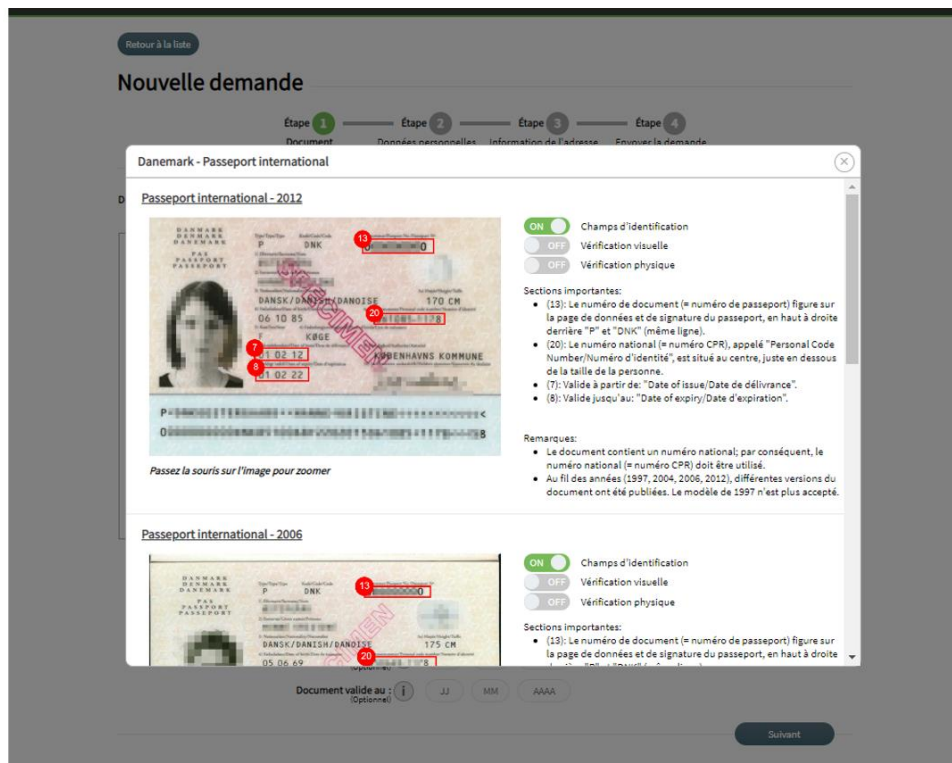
Retour à la liste

Nouvelle demande

Étape 1 Document
Étape 2 Données personnelles
Étape 3 Information de l'adresse
Étape 4 Envoyer la demande

Danemark - Passeport international

Passeport international - 2012

DANMARK DENMARK DANEMARK
PAS PASSPORT PASSEPORT
P DNK
13 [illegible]0
DANSK/DANISH/DANOISE 170 CM
06 10 85
20 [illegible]
KØGE
SPECIMEN
7 01 02 12
KØBENHAVNS KOMMUNE
8 01 02 22
P<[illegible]<
0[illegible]8

Passez la souris sur l'image pour zoomer

ON Champs d'identification
OFF Vérification visuelle
OFF Vérification physique

Sections importantes:
• (13): Le numéro de document (= numéro de passeport) figure sur la page de données et de signature du passeport, en haut à droite derrière "P" et "DNK" (même ligne).
• (20): Le numéro national (= numéro CPR), appelé "Personal Code Number/Numéro d'identité", est situé au centre, juste en dessous de la taille de la personne.
• (7): Valide à partir de: "Date of issue/Date de délivrance".
• (8): Valide jusqu'au: "Date of expiry/Date d'expiration".

Remarques:
• Le document contient un numéro national; par conséquent, le numéro national (= numéro CPR) doit être utilisé.
• Au fil des années (1997, 2004, 2006, 2012), différentes versions du document ont été publiées. Le modèle de 1997 n'est plus accepté.

Passeport international - 2006

DANMARK DENMARK DANEMARK
PAS PASSPORT PASSEPORT
P DNK
13 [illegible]0
DANSK/DANISH/DANOISE 175 CM
SPECIMEN
05 06 69
20 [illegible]8

ON Champs d'identification
OFF Vérification visuelle
OFF Vérification physique

Sections importantes:
• (13): Le numéro de document (= numéro de passeport) figure sur la page de données et de signature du passeport, en haut à droite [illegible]

Document valide au : (Optionnel) JJ MM AAAA

Suivant